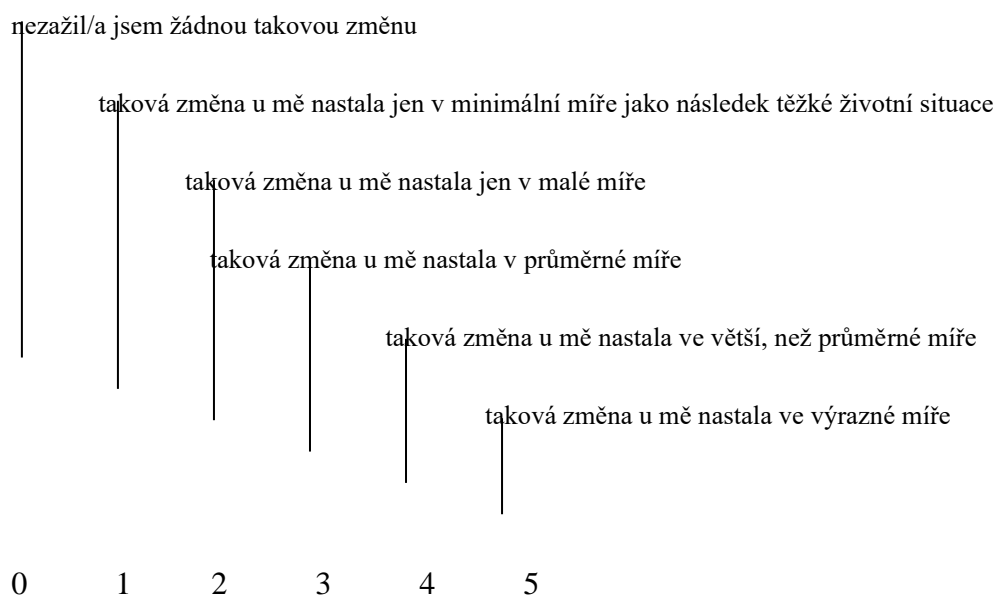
nezažil/a jsem žádnou takovou změnu

taková změna u mě nastala jen v minimální míře jako následek těžké životní situace

taková změna u mě nastala jen v malé míře

taková změna u mě nastala v průměrné míře

taková změna u mě nastala ve větší, než průměrné míře

taková změna u mě nastala ve výrazné míře

0 1 2 3 4 5